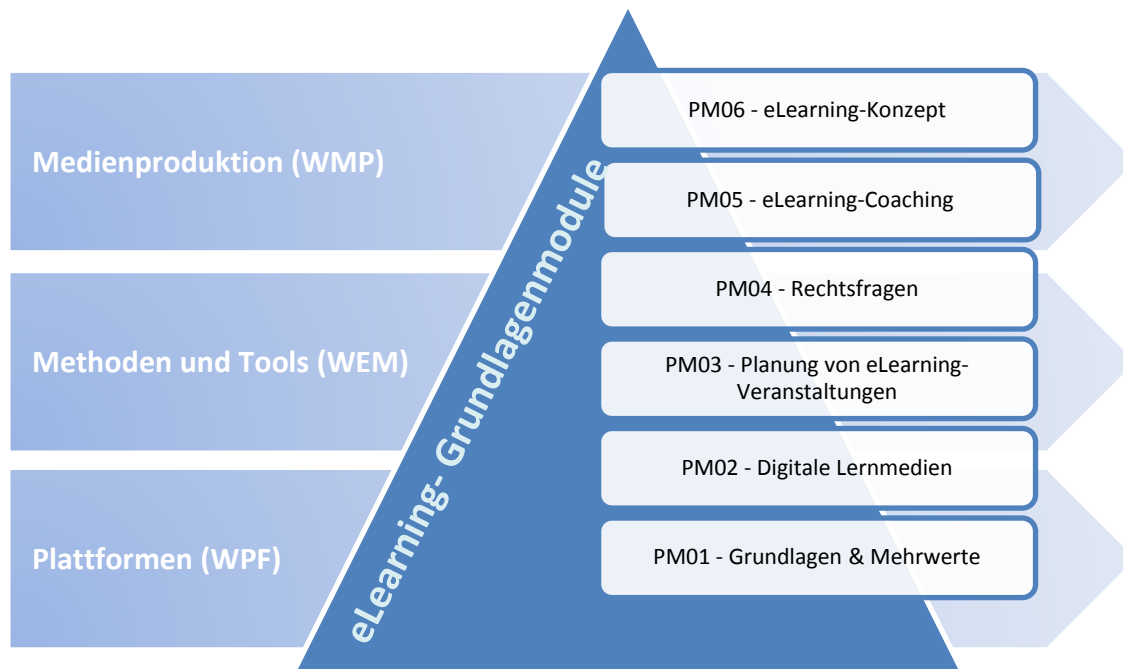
Medienproduktion (WMP)

Methoden und Tools (WEM)

Plattformen (WPF)

eLearning- Grundlagenmodule

PM06 - eLearning-Konzept

PM05 - eLearning-Coaching

PM04 - Rechtsfragen

PM03 - Planung von eLearning-Veranstaltungen

PM02 - Digitale Lernmedien

PM01 - Grundlagen & Mehrwerte